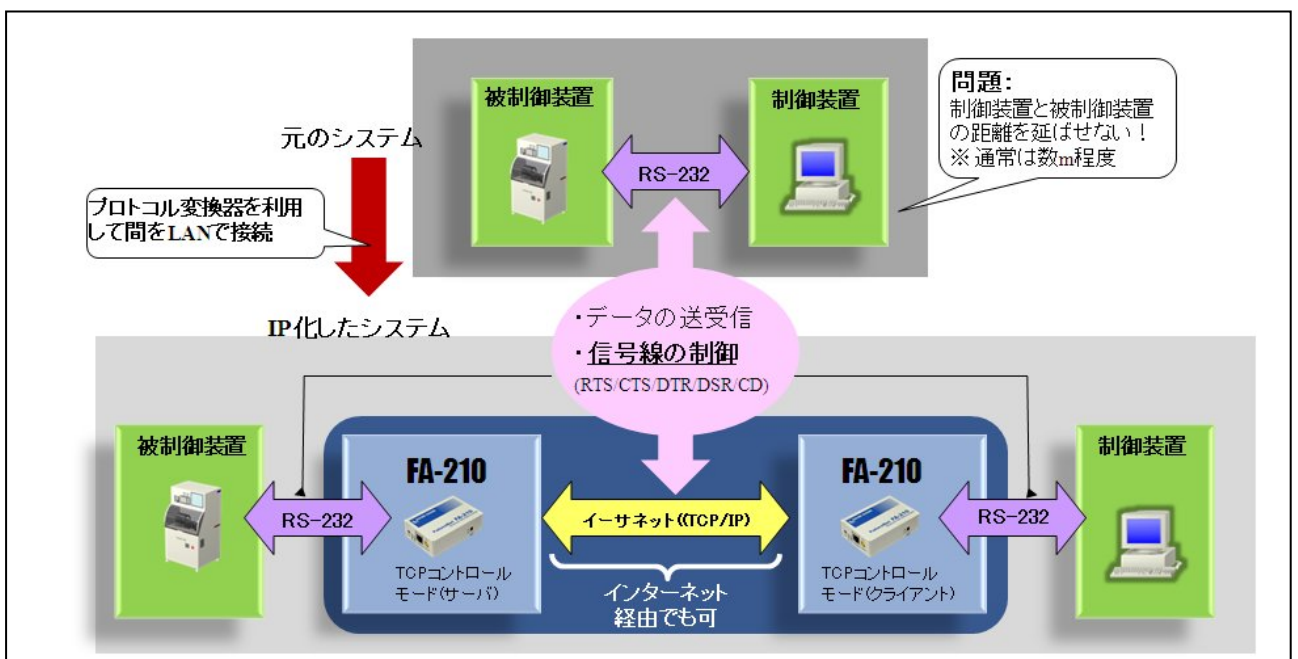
元のシステム

被制御装置

RS-232

制御装置

問題:
制御装置と被制御装置の距離を延ばせない！
※ 通常は数m程度

プロトコル変換器を利用して間をLANで接続

IP化したシステム

・データの送受信
・信号線の制御
(RTS/CTS/DTR/DSR/CD)

被制御装置

RS-232

FA-210

TCPコントロールモード(サーバ)

イーサネット(TCP/IP)

インターネット経由でも可

FA-210

TCPコントロールモード(クライアント)

RS-232

制御装置